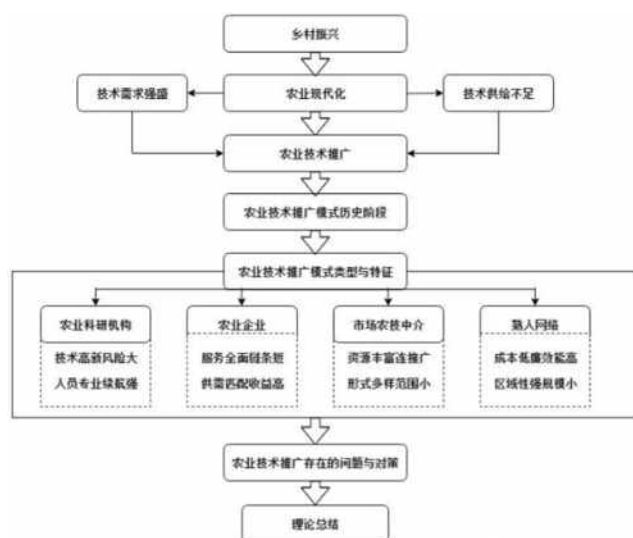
乡村振兴

技术需求强盛

农业现代化

技术供给不足

农业技术推广

农业技术推广模式历史阶段

农业技术推广模式类型与特征

农业科研机构

技术高新风险大

人员专业续航强

农业企业

服务全面链条短

供需匹配收益高

市场农技中介

资源丰富连推广

形式多样范围小

熟人网络

成本低廉效能高

区域性强规模小

农业技术推广存在的问题与对策

理论总结